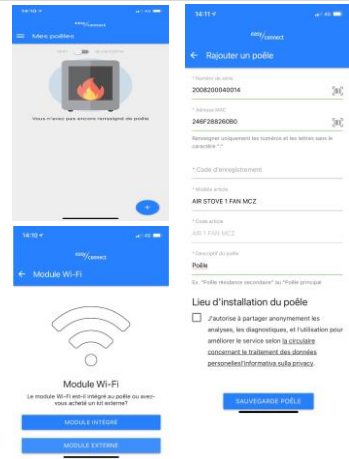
14:10

easy connect

Mes poêles

Vous n'avez pas encore renseigné de poêle

+

14:10

easy connect

Module Wi-Fi

Module Wi-Fi

Le module Wi-Fi est-il intégré au poêle ou avez-vous acheté un kit externe?

MODULE INTÉGRÉ

MODULE EXTERNE

14:11

easy connect

Rajouter un poêle

* Numéro de série

2008200040014

* Adresse MAC

246F28826080

Renseigner uniquement les numéros et les lettres sans le caractère ":"

* Code d'enregistrement

* Modèle article

AIR STOVE 1 FAN MCZ

* Code article

AIR 1 FAN MCZ

* Descriptif du poêle

Poêle

Ex. "Poêle résidence secondaire" ou "Poêle principal"

Lieu d'installation du poêle

J'autorise à partager anonymement les analyses, les diagnostiques, et l'utilisation pour améliorer le service selon la circulaire concernant le traitement des données personelles/informativa sulla privacy.

SAUVEGARDE POÊLE